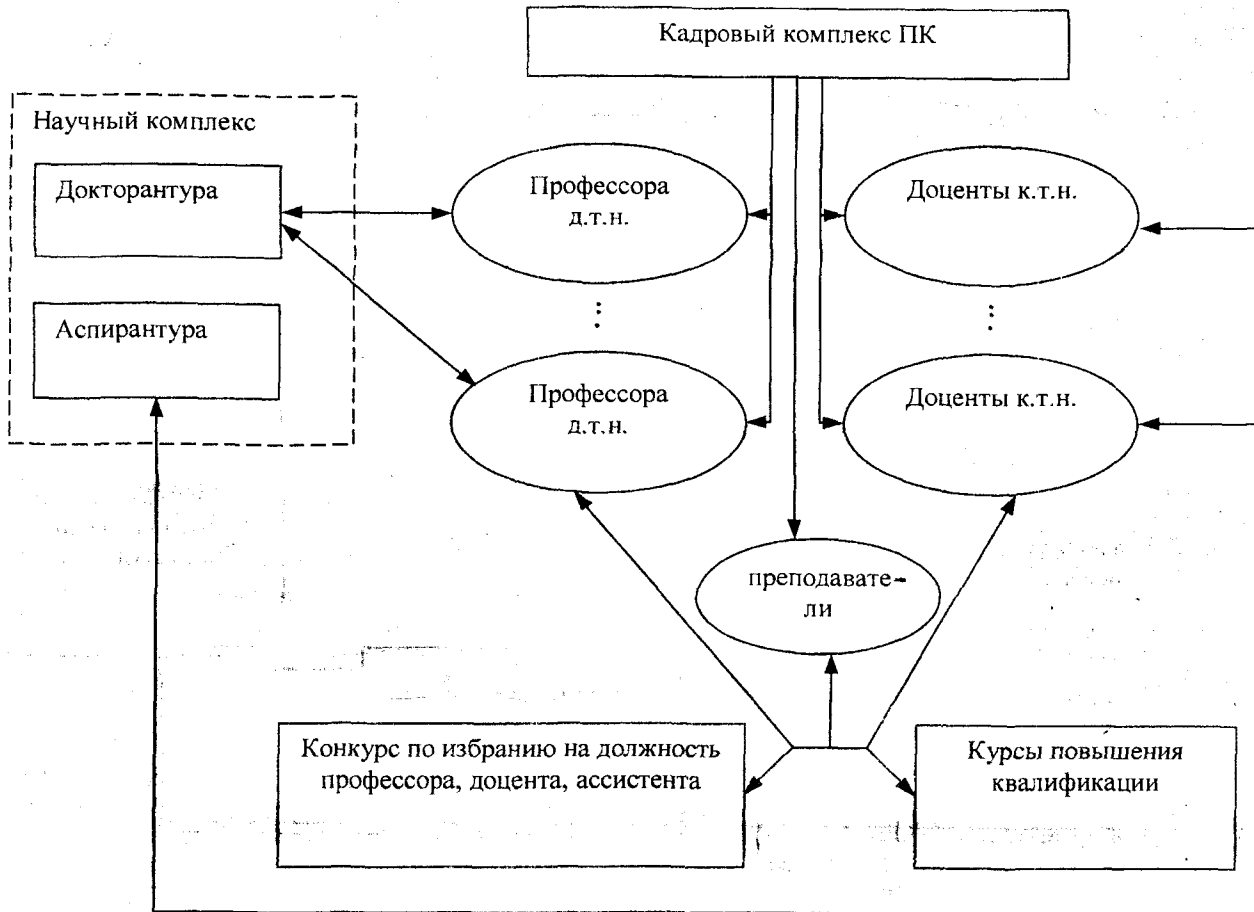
Кадровый комплекс ПК

Научный комплекс

Докторантура

Аспирантура

Профессора д.т.н.

⋮

Профессора д.т.н.

Доценты к.т.н.

⋮

Доценты к.т.н.

преподаватели

Конкурс по избранию на должность профессора, доцента, ассистента

Курсы повышения квалификации